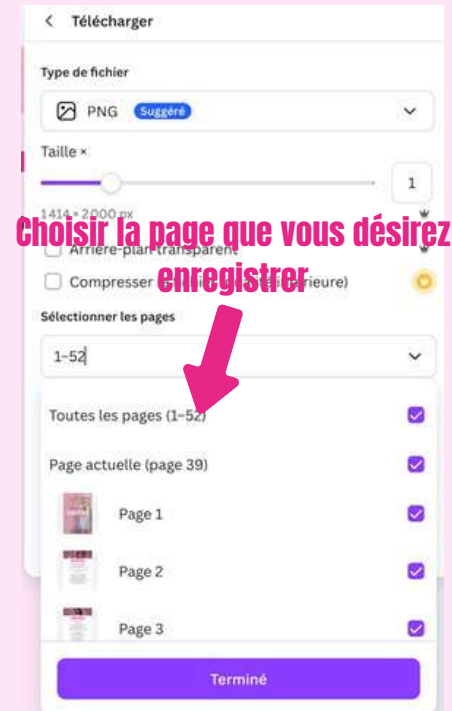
< Télécharger

Type de fichier

PNG Suggéré

Taille ×

1

1414 × 2000 px

Choisir la page que vous désirez enregistrer

Arrière-plan transparent

Compresser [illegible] (qualité inférieure)

Sélectionner les pages

1–52

Toutes les pages (1–52)

Page actuelle (page 39)

Page 1

Page 2

Page 3

Terminé